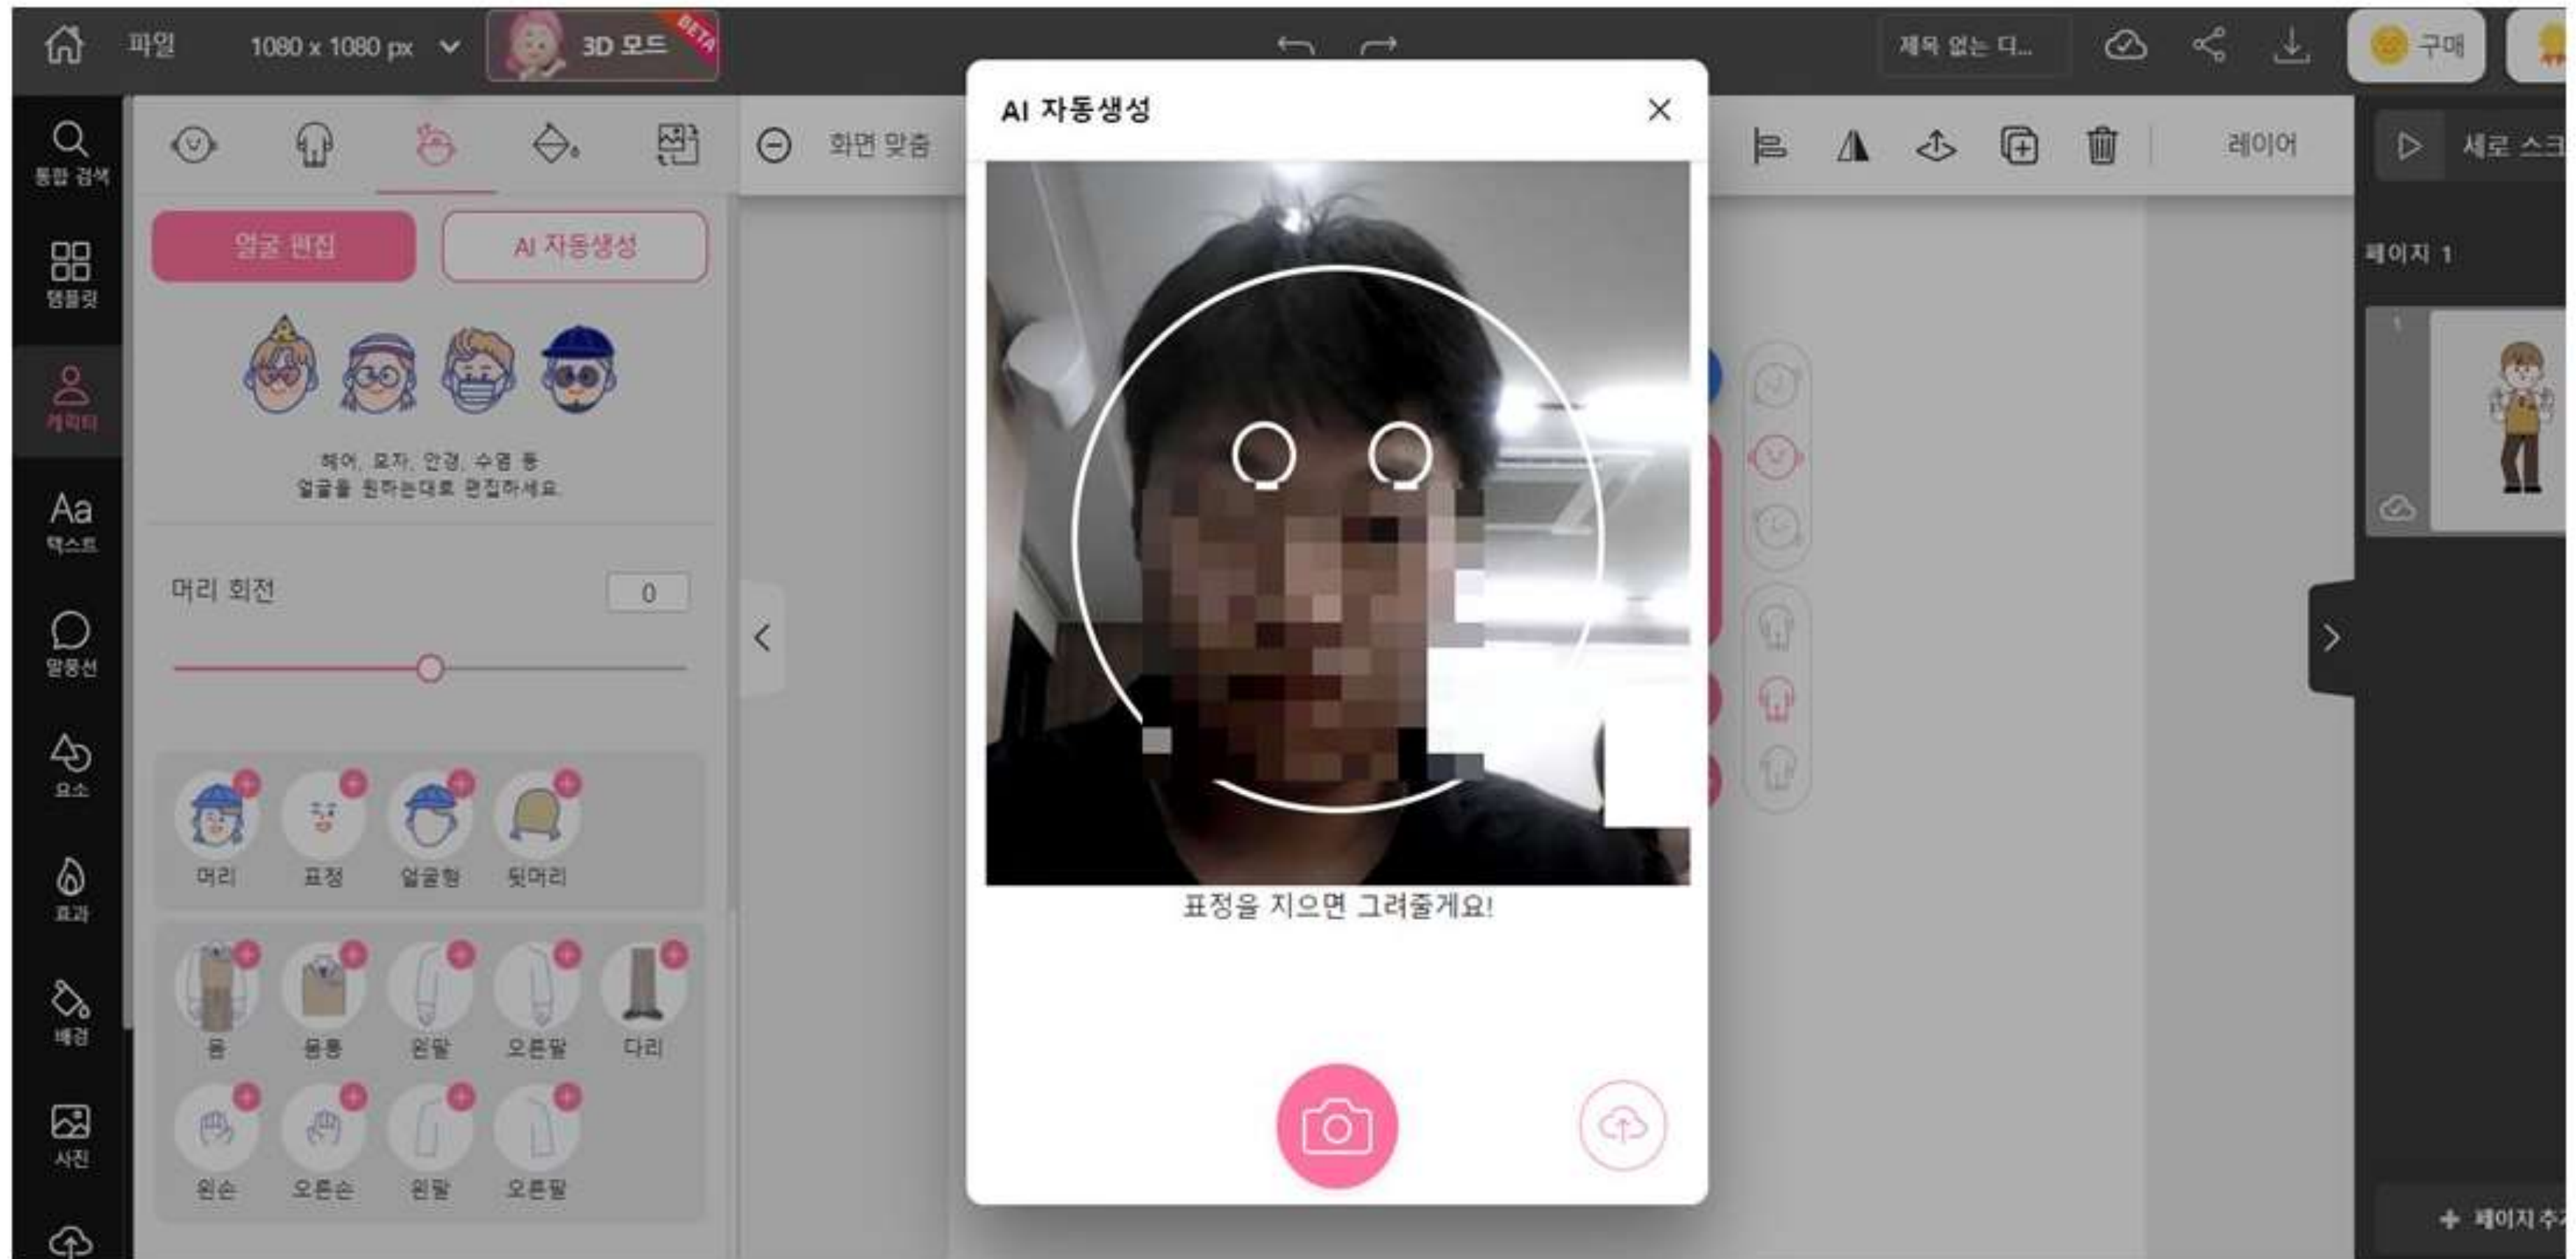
파일 1080 x 1080 px 3D 모드 BETA

제목 없는 디... 구매

통합 검색
템플릿
캐릭터
Aa 텍스트
말풍선
요소
효과
배경
사진

얼굴 편집 AI 자동생성

헤어, 모자, 안경, 수염 등
얼굴을 원하는대로 편집하세요

머리 회전 0

머리 표정 얼굴형 뒷머리

몸 몸통 왼팔 오른팔 다리

왼손 오른손 왼팔 오른팔

화면 맞춤

레이어

세로 스크

페이지 1

페이지 추

AI 자동생성

표정을 지으면 그려줄게요!